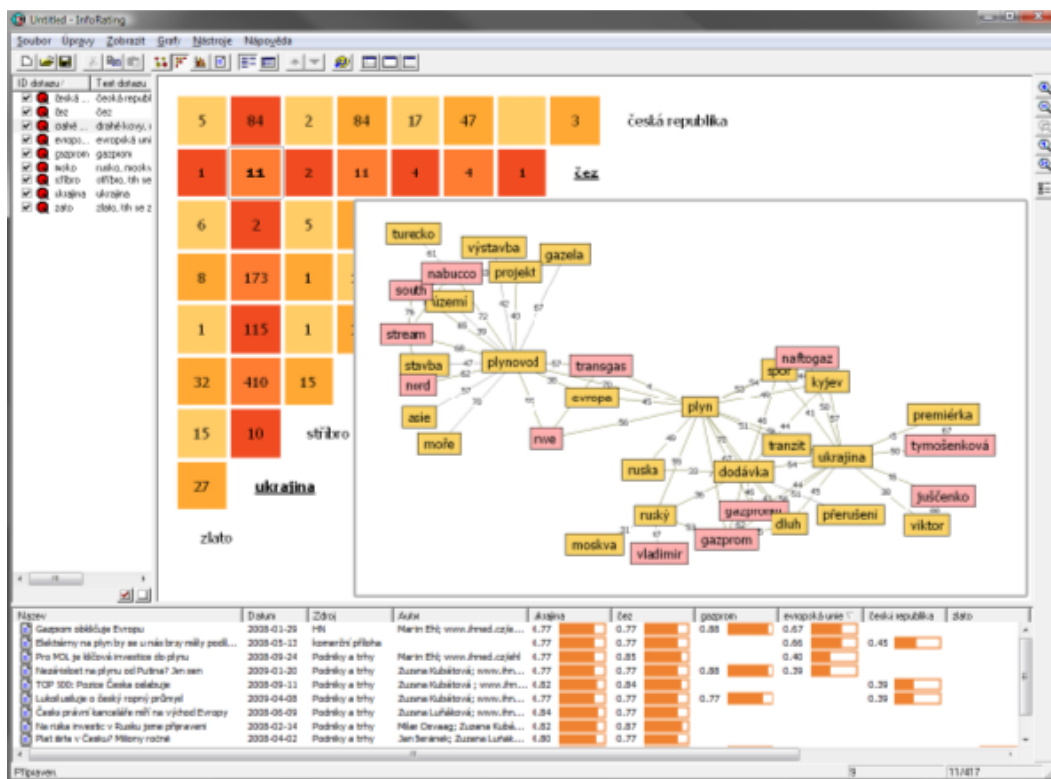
Untitled - InfoRating

Soubor Úpravy Zobrazit Grafy Nástroje Nápověda

| ID dotazu | Text dotazu |
|---|---|
| česká ... | česká republ |
| čez | čez |
| drahé ... | drahé kovy, |
| evropo... | evropská uni |
| gazprom | gazprom |
| rusko | rusko, mosk |
| stříbro | stříbro, trh se |
| ukrajina | ukrajina |
| zlato | zlato, trh se z |

5 84 2 84 17 47 3 česká republika

1 11 2 11 4 4 1 čez

6 2 5

8 173 1

1 115 1

32 410 15

15 10 stříbro

27 ukrajina

zlato

turecko výstavba gazela nabucco projekt south území stream stavba plynovod transgas nord asie evropa moře rwe plyn naftogaz spor kyjev premiérka tymošenková tranzit ukrajina ruska dodávka juščenko ruský gazprom dluh přerušení viktor moskva vladimír gazprom

| Název | Datum | Zdroj | Autor | ukrajina | čez | gazprom | evropská unie | česká republika | zlato |
|---|---|---|---|---|---|---|---|---|---|
| Gazprom obkličuje Evropu | 2008-01-29 | HN | Martin Ehl; www.ihned.cz/ehl | 4.77 | 0.77 | 0.88 | 0.67 | | |
| Elektrárny na plyn by se u nás brzy měly podíl... | 2008-05-13 | komerční příloha | | 4.77 | 0.77 | | 0.66 | 0.45 | |
| Pro MOL je klíčová investice do plynu | 2008-09-24 | Podniky a trhy | Martin Ehl; www.ihned.cz/ehl | 4.77 | 0.85 | | 0.40 | | |
| Nezávislost na plynu od Putina? Jen sen | 2008-01-20 | Podniky a trhy | Zuzana Kubátová; www.ihn... | 4.77 | 0.77 | 0.88 | 0.39 | | |
| TOP 300: Pozice České sebelůce | 2008-09-11 | Podniky a trhy | Zuzana Kubátová; www.ihn... | 4.82 | 0.84 | | | 0.39 | |
| Lukoil usiluje o český ropný průmysl | 2008-04-08 | Podniky a trhy | Zuzana Kubátová; www.ihn... | 4.77 | 0.77 | 0.77 | | 0.39 | |
| Česká právní kanceláře míří na východ Evropy | 2008-06-09 | Podniky a trhy | Zuzana Luňáková; www.ihn... | 4.84 | 0.77 | | | | |
| Na ruské investic v Rusku jsme připraveni | 2008-02-24 | Podniky a trhy | Milan Dovaag; Zuzana Kubá... | 4.82 | 0.87 | | | | |
| Plat šéfa v Česku? Miliony ročně | 2008-04-02 | Podniky a trhy | Jan Seranek; Zuzana Luňák... | 4.80 | 0.77 | | | | |

Připraven. 9 11/417